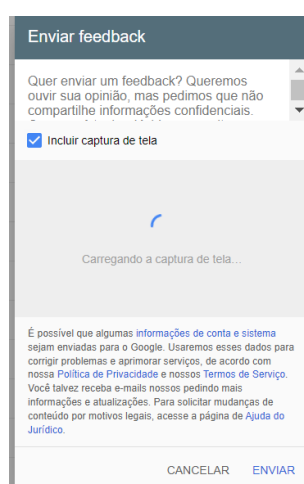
Enviar feedback

Quer enviar um feedback? Queremos ouvir sua opinião, mas pedimos que não compartilhe informações confidenciais. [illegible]

Incluir captura de tela

Carregando a captura de tela...

É possível que algumas informações de conta e sistema sejam enviadas para o Google. Usaremos esses dados para corrigir problemas e aprimorar serviços, de acordo com nossa Política de Privacidade e nossos Termos de Serviço. Você talvez receba e-mails nossos pedindo mais informações e atualizações. Para solicitar mudanças de conteúdo por motivos legais, acesse a página de Ajuda do Jurídico.

CANCELAR ENVIAR